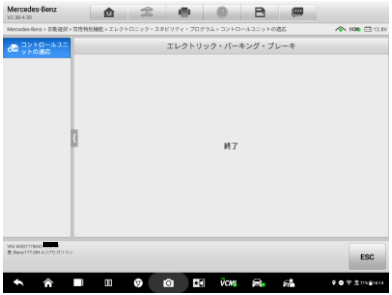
Mercedes-Benz
V2.35.4.30

Mercedes-Benz > 自動選択 > 自然特別機能 > エレクトロニック・スタビリティ・プログラム > コントロールユニットの適応

VCMI 13.8V

コントロールユニットの適応

エレクトリック・パーキング・ブレーキ

終了

VIN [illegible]
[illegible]

ESC